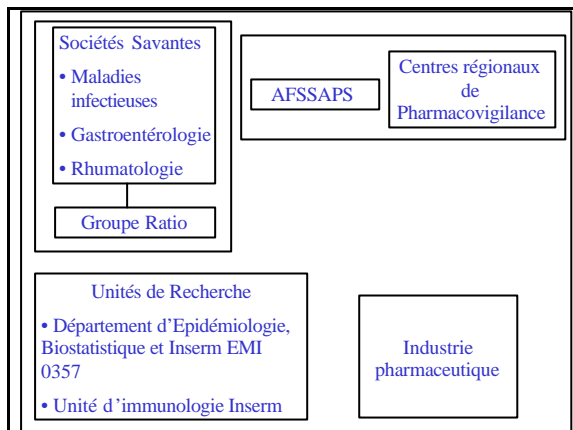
Sociétés Savantes

• Maladies infectieuses

• Gastroentérologie

• Rhumatologie

Groupe Ratio

AFSSAPS

Centres régionaux de Pharmacovigilance

Unités de Recherche

• Département d'Epidémiologie, Biostatistique et Inserm EMI 0357

• Unité d'immunologie Inserm

Industrie pharmaceutique